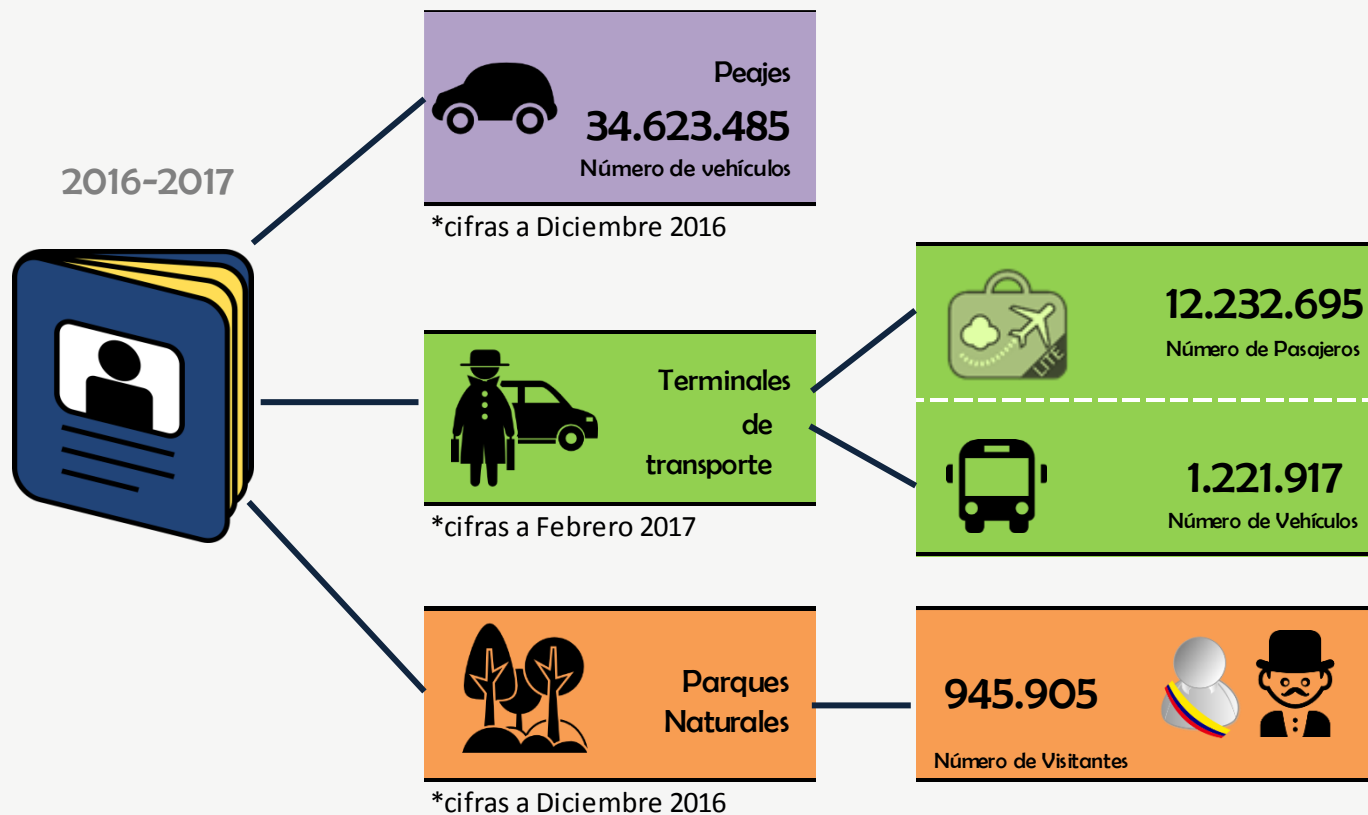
2016-2017

Peajes
34.623.485
Número de vehículos

*cifras a Diciembre 2016

Terminales de transporte

*cifras a Febrero 2017

12.232.695
Número de Pasajeros

LITE

1.221.917
Número de Vehículos

Parques Naturales

*cifras a Diciembre 2016

945.905
Número de Visitantes